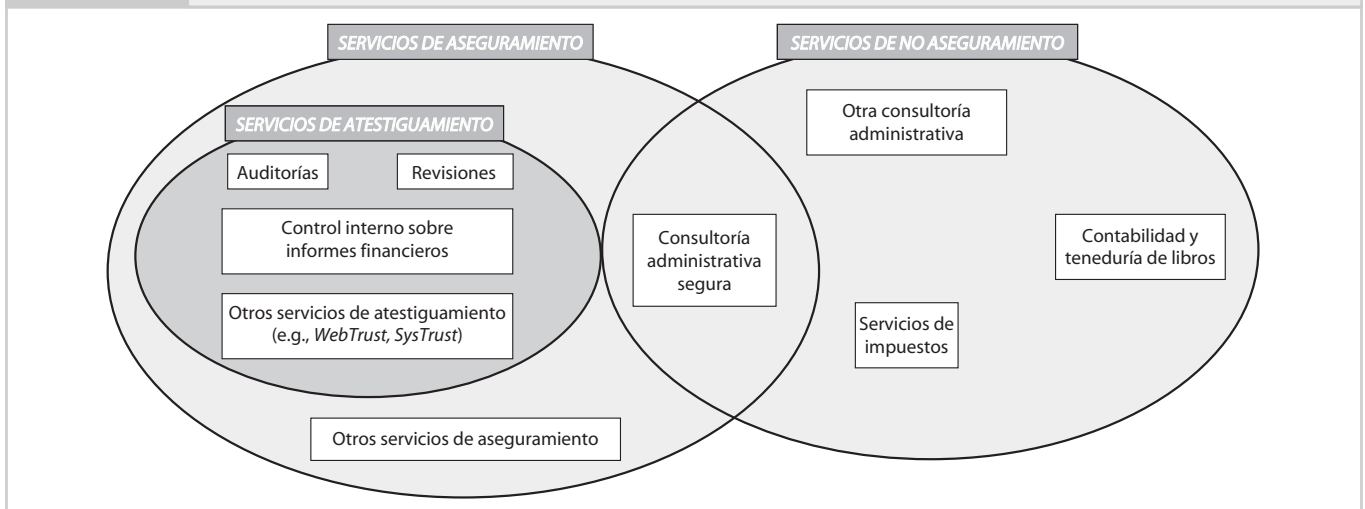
SERVICIOS DE ASEGURAMIENTO

SERVICIOS DE NO ASEGURAMIENTO

SERVICIOS DE ATESTIGUAMIENTO

Auditorías

Revisiones

Control interno sobre informes financieros

Otros servicios de atestiguamiento (e.g., *WebTrust, SysTrust*)

Consultoría administrativa segura

Otra consultoría administrativa

Contabilidad y teneduría de libros

Servicios de impuestos

Otros servicios de aseguramiento